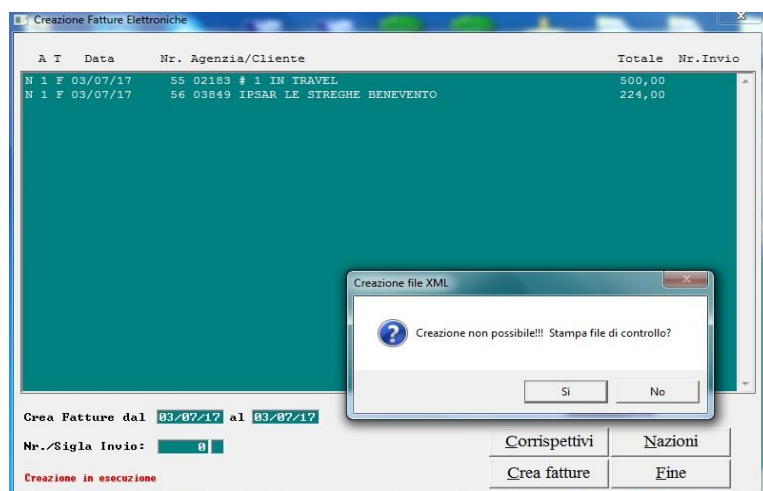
Creazione Fatture Elettroniche

A T Data Nr. Agenzia/Cliente Totale Nr.Invio

N 1 F 03/07/17 55 02183 # 1 IN TRAVEL 500,00
N 1 F 03/07/17 56 03849 IPSAR LE STREGHE BENEVENTO 224,00

Creazione file XML

Creazione non possibile!!! Stampa file di controllo?

Si No

Crea Fatture dal 03/07/17 al 03/07/17

Nr./Sigla Invio: 0

Creazione in esecuzione

Corrispettivi Nazioni

Crea fatture Fine